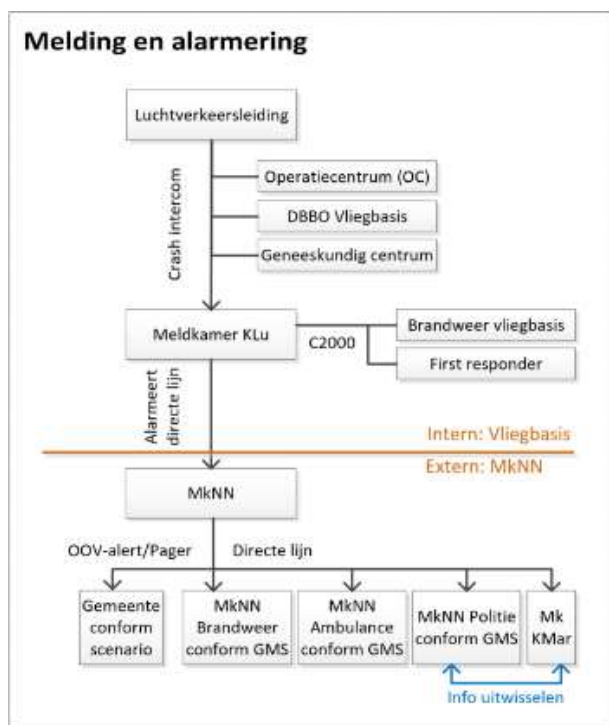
Melding en alarmering

Luchtverkeersleiding

Crash intercom

Operatiecentrum (OC)

DBBO Vliegbasis

Geneeskundig centrum

Meldkamer KLu

C2000

Brandweer vliegbasis

First responder

Alarmeert directe lijn

Intern: Vliegbasis

Extern: MkNN

MkNN

OOV-alert/Pager

Directe lijn

Gemeente conform scenario

MkNN Brandweer conform GMS

MkNN Ambulance conform GMS

MkNN Politie conform GMS

Mk KMar

Info uitwisselen